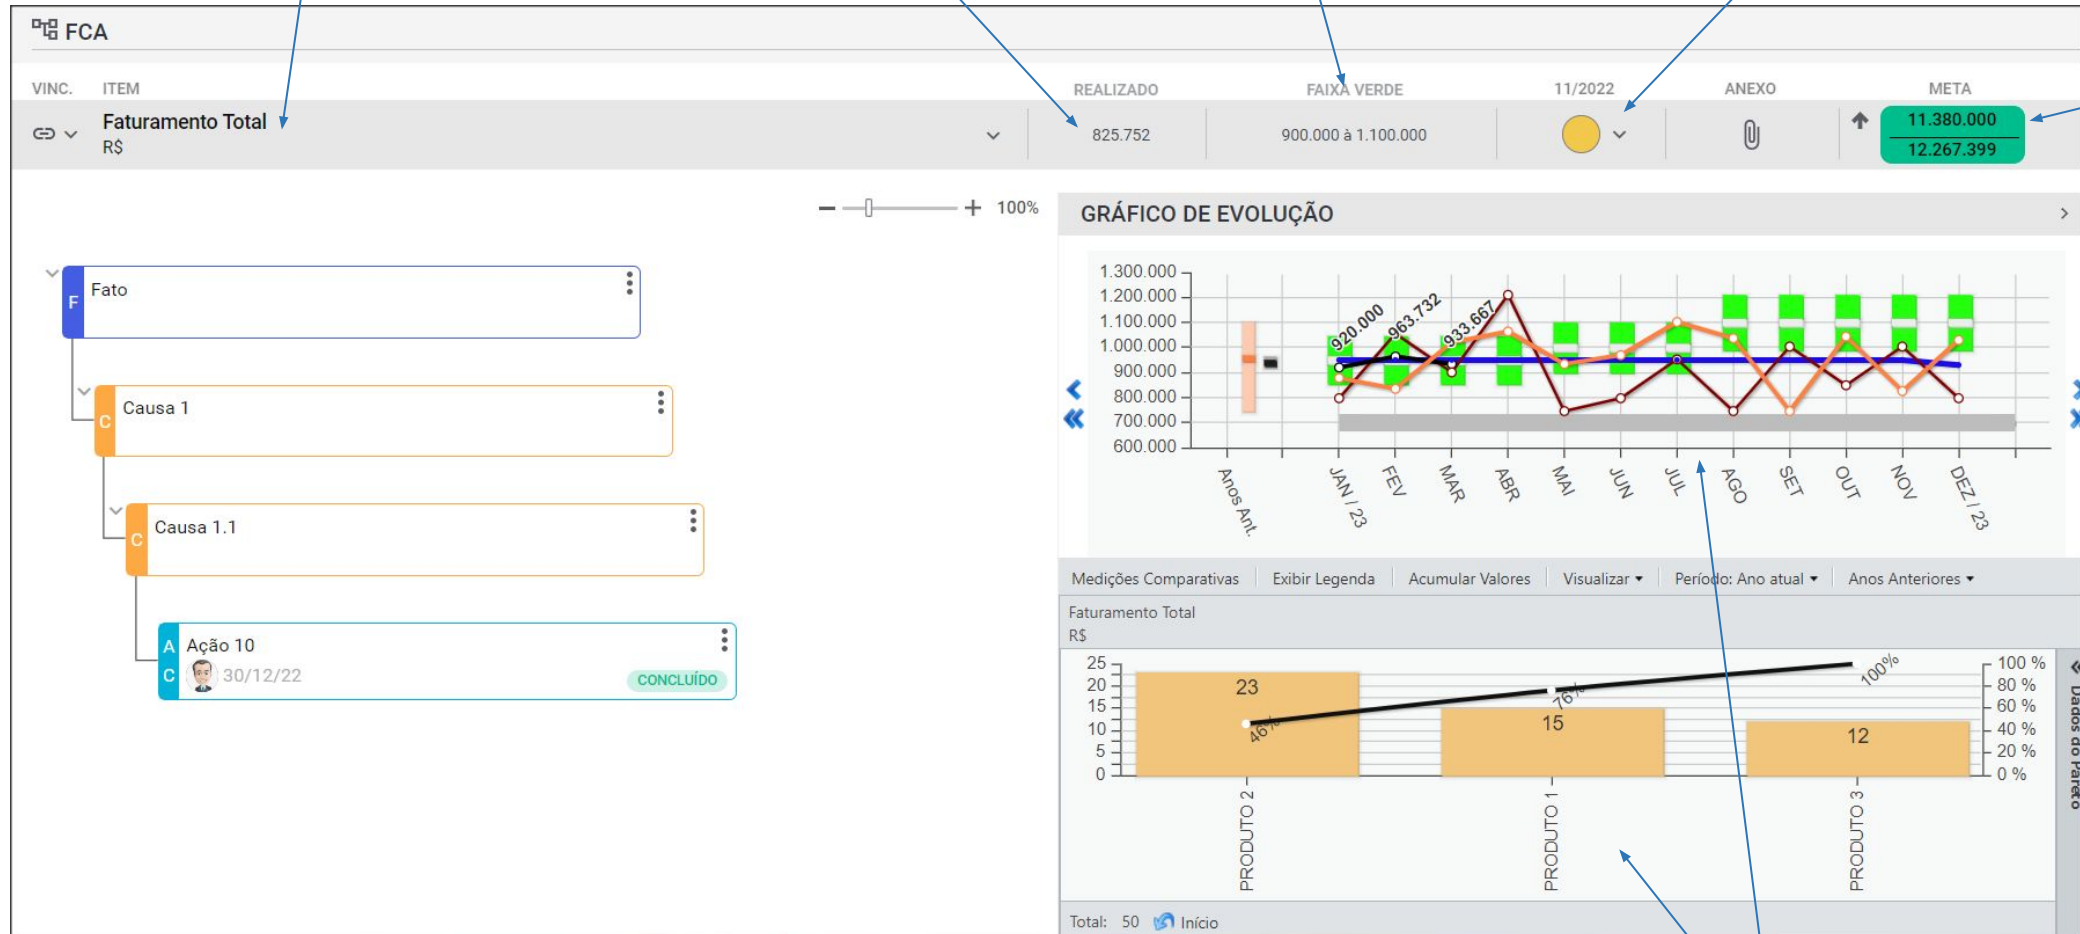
FCA

VINC. ITEM REALIZADO FAIXA VERDE 11/2022 ANEXO META

Faturamento Total
R$

825.752

900.000 à 1.100.000

11.380.000
12.267.399

100%

GRÁFICO DE EVOLUÇÃO

Fato

Causa 1

Causa 1.1

Ação 10
30/12/22
CONCLUÍDO

1.300.000
1.200.000
1.100.000
1.000.000
900.000
800.000
700.000
600.000

920.000
963.732
933.667

Anos Ant. JAN / 23 FEV MAR ABR MAI JUN JUL AGO SET OUT NOV DEZ / 23

Medições Comparativas Exibir Legenda Acumular Valores Visualizar Período: Ano atual Anos Anteriores

Faturamento Total
R$

25
20
15
10
5
0

23
15
12

46%
76%
100%

100 %
80 %
60 %
40 %
20 %
0 %

PRODUTO 2 PRODUTO 1 PRODUTO 3

Dados do Pareto

Total: 50 Início